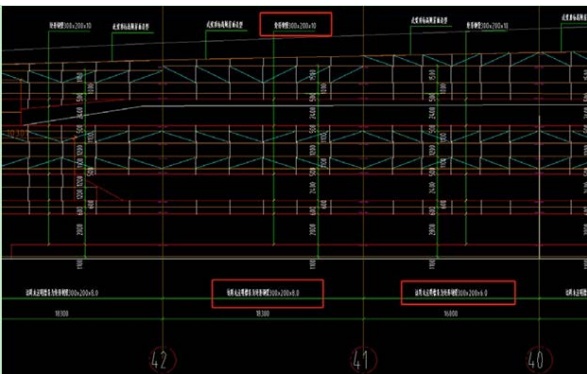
方形钢管300×200×10
此处采用成品雨水沟
此处采用成品雨水沟
方形钢管300×200×10
此处采用成品雨水沟
方形钢管300×200×10
1500
2430
1200
2500
1100
2430
1200
2500
1500
2430
1200
2500
1100
1100
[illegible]方形钢管300×200×8.0
18300
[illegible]方形钢管300×200×8.0
18300
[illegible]方形钢管300×200×8.0
16800
42
41
40